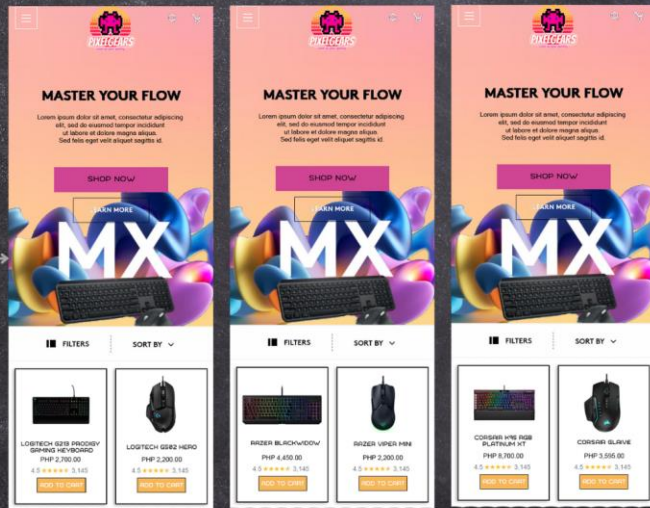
PIXELGEARS

MASTER YOUR FLOW

Lorem ipsum dolor sit amet, consectetur adipiscing elit, sed do eiusmod tempor incididunt ut labore et dolore magna aliqua. Sed felis eget velit aliquet sagittis id.

SHOP NOW

LEARN MORE

MX

FILTERS

SORT BY

LOGITECH G213 PRODIGY GAMING KEYBOARD
PHP 2,780.00
4.5 ★★★★★ 3,145
ADD TO CART

LOGITECH G502 HERO
PHP 2,200.00
4.5 ★★★★★ 3,145
ADD TO CART

PIXELGEARS

MASTER YOUR FLOW

Lorem ipsum dolor sit amet, consectetur adipiscing elit, sed do eiusmod tempor incididunt ut labore et dolore magna aliqua. Sed felis eget velit aliquet sagittis id.

SHOP NOW

LEARN MORE

MX

FILTERS

SORT BY

RAZER BLACKWIDOW
PHP 4,450.00
4.5 ★★★★★ 3,145
ADD TO CART

RAZER VIPER MINI
PHP 2,200.00
4.5 ★★★★★ 3,145
ADD TO CART

PIXELGEARS

MASTER YOUR FLOW

Lorem ipsum dolor sit amet, consectetur adipiscing elit, sed do eiusmod tempor incididunt ut labore et dolore magna aliqua. Sed felis eget velit aliquet sagittis id.

SHOP NOW

LEARN MORE

MX

FILTERS

SORT BY

CORSAIR K95 RGB PLATINUM XT
PHP 8,780.00
4.5 ★★★★★ 3,145
ADD TO CART

CORSAIR SLAVE
PHP 3,590.00
4.5 ★★★★★ 3,145
ADD TO CART